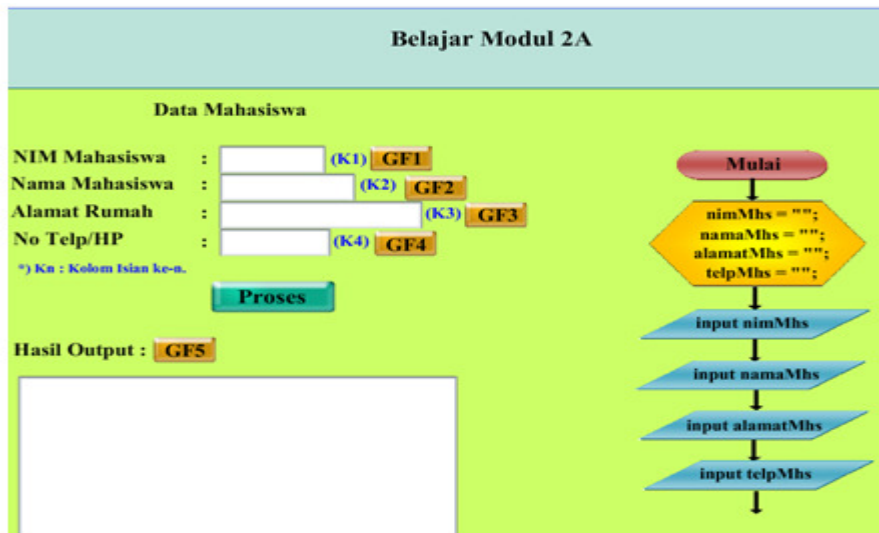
Belajar Modul 2A

Data Mahasiswa

NIM Mahasiswa : (K1) GF1
Nama Mahasiswa : (K2) GF2
Alamat Rumah : (K3) GF3
No Telp/HP : (K4) GF4

*) Kn : Kolom Isian ke-n.

Proses

Hasil Output : GF5

Mulai

nimMhs = "";
namaMhs = "";
alamatMhs = "";
telpMhs = "";

input nimMhs

input namaMhs

input alamatMhs

input telpMhs